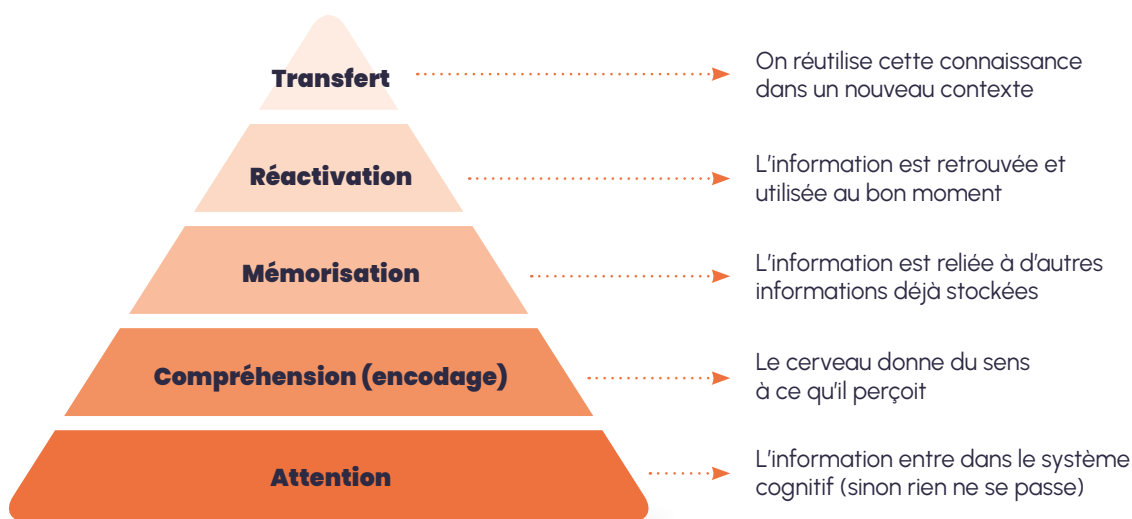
Transfert
On réutilise cette connaissance dans un nouveau contexte

Réactivation
L'information est retrouvée et utilisée au bon moment

Mémorisation
L'information est reliée à d'autres informations déjà stockées

Compréhension (encodage)
Le cerveau donne du sens à ce qu'il perçoit

Attention
L'information entre dans le système cognitif (sinon rien ne se passe)